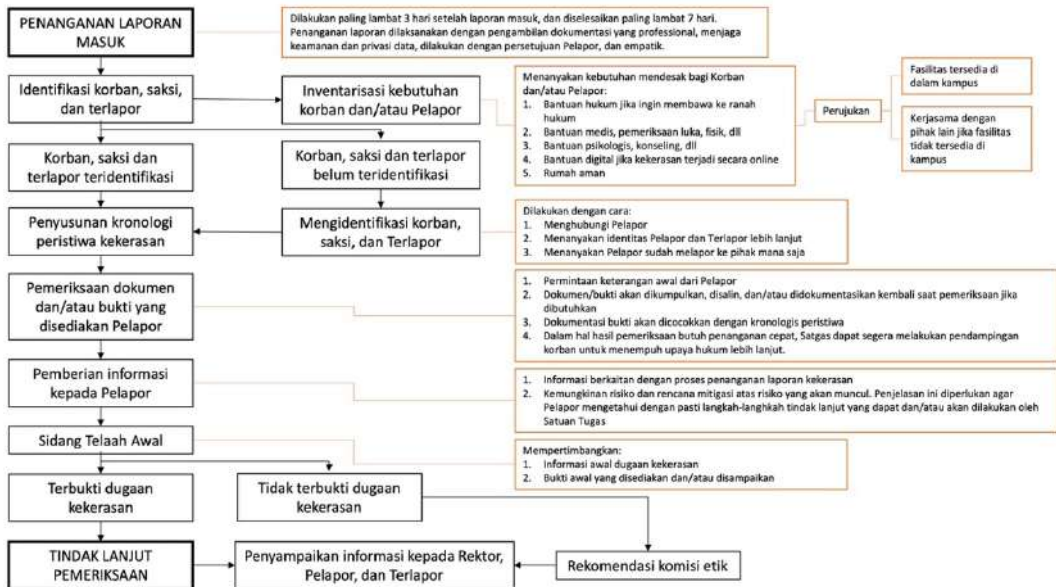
PENANGANAN LAPORAN MASUK

Dilakukan paling lambat 3 hari setelah laporan masuk, dan diselesaikan paling lambat 7 hari. Penanganan laporan dilaksanakan dengan pengambilan dokumentasi yang professional, menjaga keamanan dan privasi data, dilakukan dengan persetujuan Pelapor, dan empatik.

Identifikasi korban, saksi, dan terlapor

Inventarisasi kebutuhan korban dan/atau Pelapor

Menanyakan kebutuhan mendesak bagi Korban dan/atau Pelapor:
1. Bantuan hukum jika ingin membawa ke ranah hukum
2. Bantuan medis, pemeriksaan luka, fisik, dll
3. Bantuan psikologis, konseling, dll
4. Bantuan digital jika kekerasan terjadi secara online
5. Rumah aman

Perujukan

Fasilitas tersedia di dalam kampus

Kerjasama dengan pihak lain jika fasilitas tidak tersedia di kampus

Korban, saksi dan terlapor teridentifikasi

Korban, saksi dan terlapor belum teridentifikasi

Penyusunan kronologi peristiwa kekerasan

Mengidentifikasi korban, saksi, dan Terlapor

Dilakukan dengan cara:
1. Menghubungi Pelapor
2. Menanyakan identitas Pelapor dan Terlapor lebih lanjut
3. Menanyakan Pelapor sudah melapor ke pihak mana saja

Pemeriksaan dokumen dan/atau bukti yang disediakan Pelapor

1. Permintaan keterangan awal dari Pelapor
2. Dokumen/bukti akan dikumpulkan, disalin, dan/atau didokumentasikan kembali saat pemeriksaan jika dibutuhkan
3. Dokumentasi bukti akan dicocokkan dengan kronologis peristiwa
4. Dalam hal hasil pemeriksaan butuh penanganan cepat, Satgas dapat segera melakukan pendampingan korban untuk menempuh upaya hukum lebih lanjut.

Pemberian informasi kepada Pelapor

1. Informasi berkaitan dengan proses penanganan laporan kekerasan
2. Kemungkinan risiko dan rencana mitigasi atas risiko yang akan muncul. Penjelasan ini diperlukan agar Pelapor mengetahui dengan pasti langkah-langhkah tindak lanjut yang dapat dan/atau akan dilakukan oleh Satuan Tugas

Sidang Telaah Awal

Mempertimbangkan:
1. Informasi awal dugaan kekerasan
2. Bukti awal yang disediakan dan/atau disampaikan

Terbukti dugaan kekerasan

Tidak terbukti dugaan kekerasan

TINDAK LANJUT PEMERIKSAAN

Penyampaian informasi kepada Rektor, Pelapor, dan Terlapor

Rekomendasi komisi etik